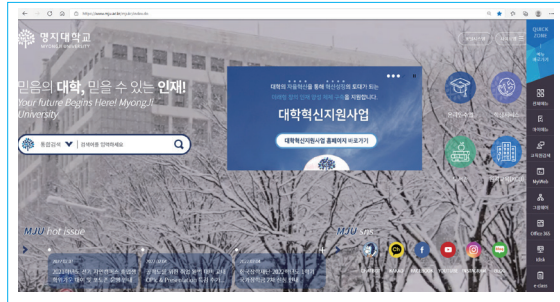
https://www.mju.ac.kr/mjukr/index.do

명지대학교
MYONGJI UNIVERSITY

믿음의 대학, 믿을 수 있는 인재!
Your future Begins Here! MyongJi University

통합검색
검색어를 입력하세요

대학의 자율혁신을 통해 혁신성장의 토대가 되는 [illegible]
대학혁신지원사업
대학혁신지원사업 홈페이지 바로가기

QUICK ZONE

MJU hot issue

2022 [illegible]
2022 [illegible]

MJU sns

Office 365